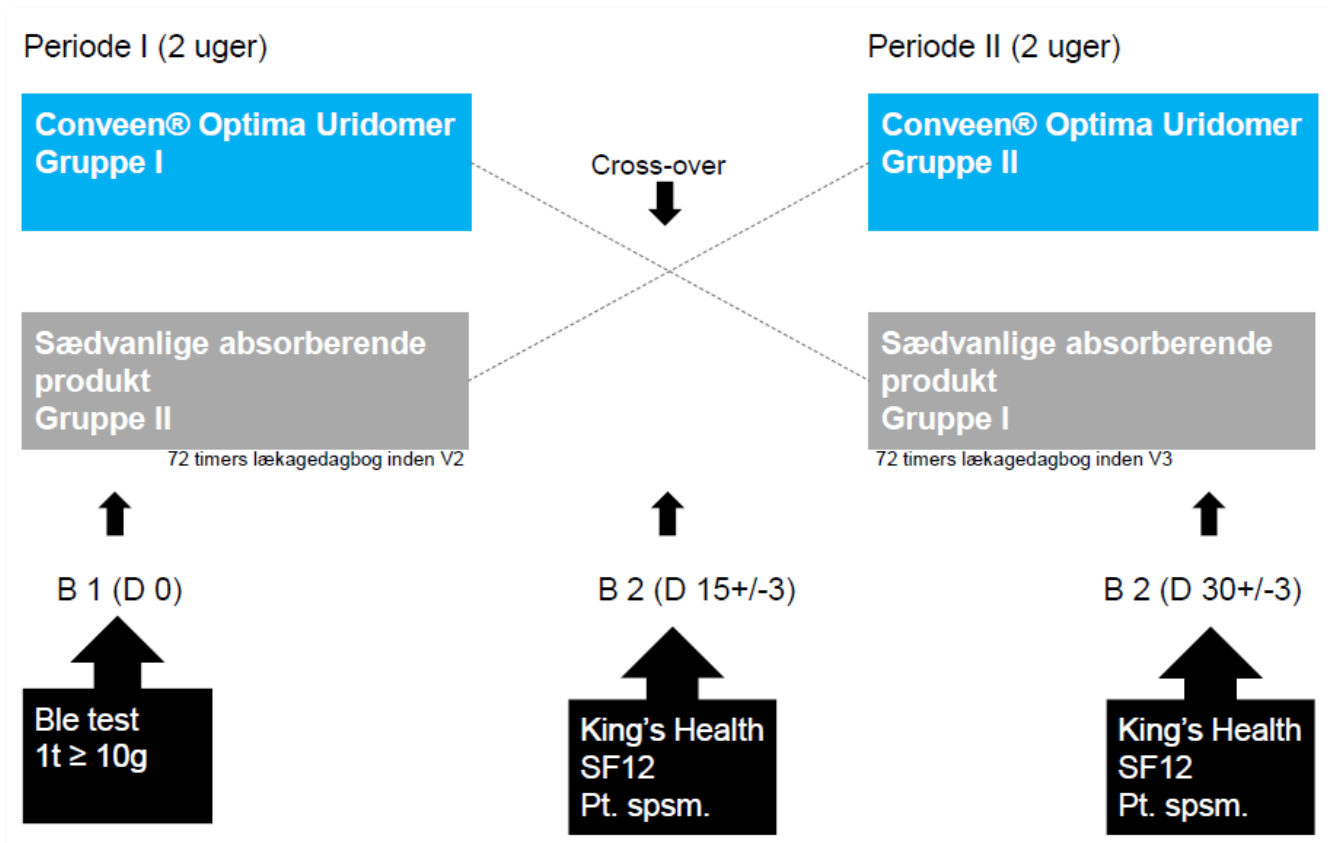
Periode I (2 uger)

Periode II (2 uger)

Conveen® Optima Uridomer
Gruppe I

Cross-over

Conveen® Optima Uridomer
Gruppe II

Sædvanlige absorberende produkt
Gruppe II

72 timers lækagedagbog inden V2

Sædvanlige absorberende produkt
Gruppe I

72 timers lækagedagbog inden V3

B 1 (D 0)

B 2 (D 15+/-3)

B 2 (D 30+/-3)

Ble test
1t ≥ 10g

King's Health
SF12
Pt. spsm.

King's Health
SF12
Pt. spsm.